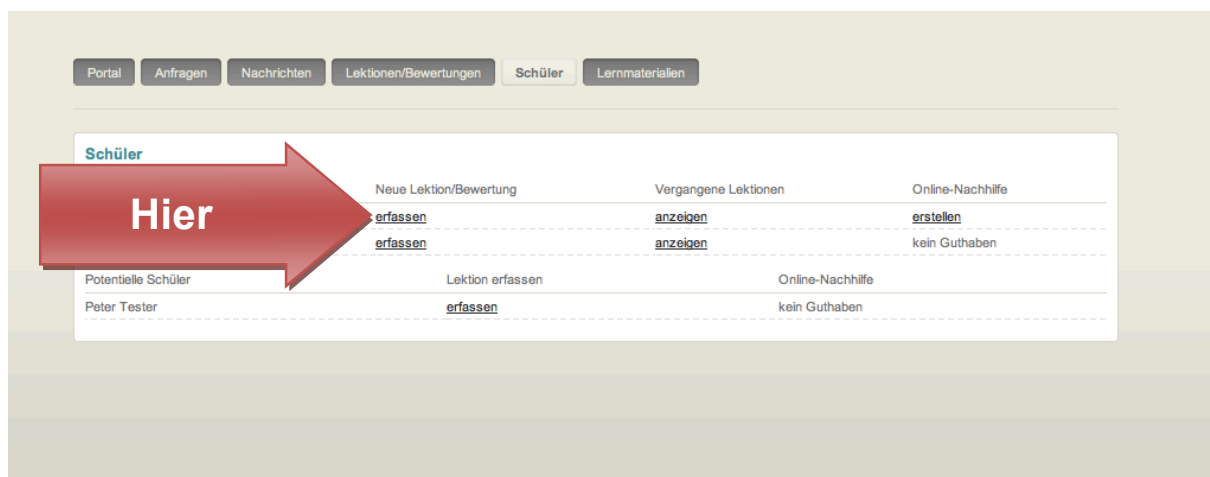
Portal Anfragen Nachrichten Lektionen/Bewertungen Schüler Lernmaterialien

Schüler

Hier

| | Neue Lektion/Bewertung | Vergangene Lektionen | Online-Nachhilfe |
|---|---|---|---|
| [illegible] | erfassen | anzeigen | erstellen |
| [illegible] | erfassen | anzeigen | kein Guthaben |

| Potentielle Schüler | Lektion erfassen | Online-Nachhilfe |
|---|---|---|
| Peter Tester | erfassen | kein Guthaben |